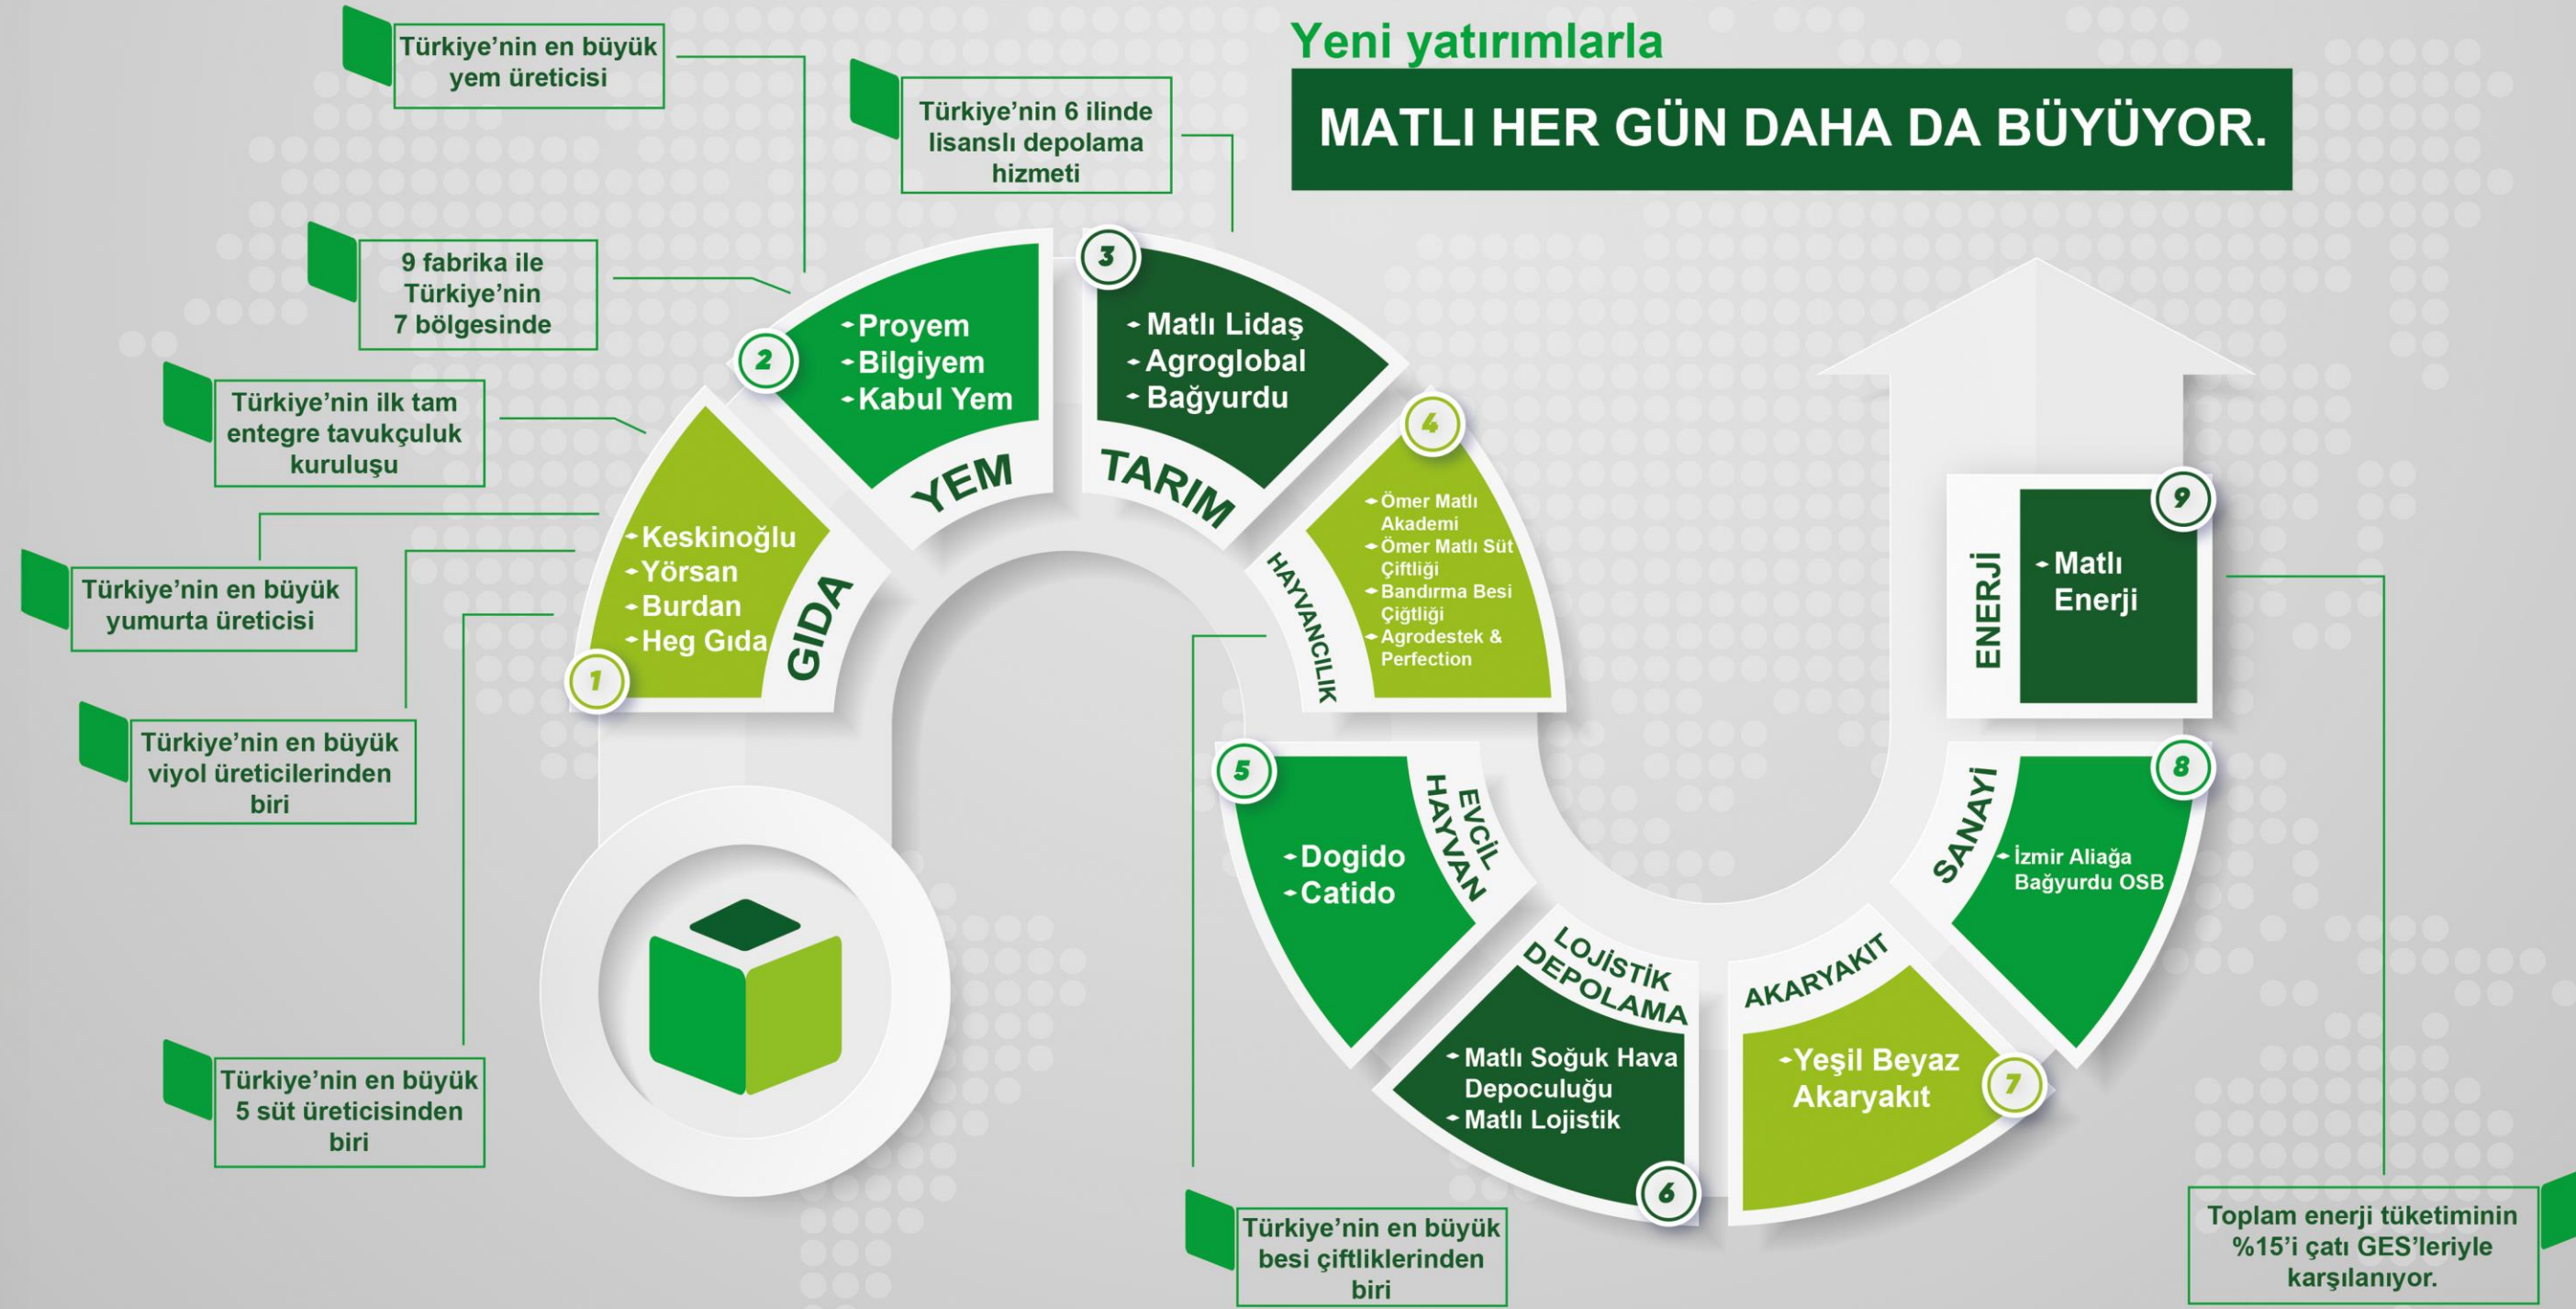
Yeni yatırımlarla

MATLI HER GÜN DAHA DA BÜYÜYOR.

Türkiye'nin en büyük yem üreticisi

Türkiye'nin 6 ilinde lisanslı depolama hizmeti

9 fabrika ile Türkiye'nin 7 bölgesinde

Türkiye'nin ilk tam entegre tavukçuluk kuruluşu

Türkiye'nin en büyük yumurta üreticisi

Türkiye'nin en büyük viyol üreticilerinden biri

Türkiye'nin en büyük 5 süt üreticisinden biri

1 GIDA
Keskinoğlu
Yörsan
Burdan
Heg Gıda

2 YEM
Proyem
Bilgiyem
Kabul Yem

3 TARIM
Matlı Lidaş
Agroglobal
Bağyurdu

4 HAYVANCILIK
Ömer Matlı Akademi
Ömer Matlı Süt Çiftliği
Bandırma Besi Çiğtliği
Agrodestek & Perfection

5 EVCİL HAYVAN
Dogido
Catido

6 LOJİSTİK DEPOLAMA
Matlı Soğuk Hava Depoculuğu
Matlı Lojistik

7 AKARYAKIT
Yeşil Beyaz Akaryakıt

8 SANAYİ
İzmir Aliağa Bağyurdu OSB

9 ENERJİ
Matlı Enerji

Türkiye'nin en büyük besi çiftliklerinden biri

Toplam enerji tüketiminin %15'i çatı GES'leriyle karşılanıyor.